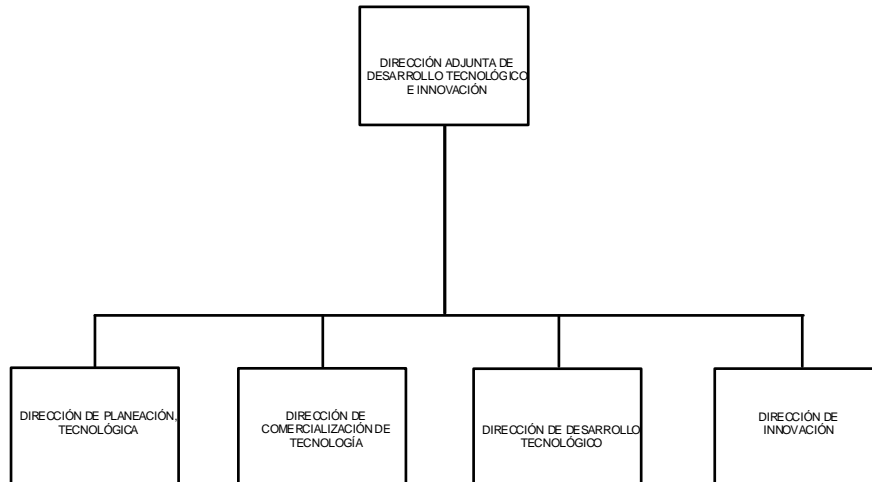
DIRECCIÓN ADJUNTA DE DESARROLLO TECNOLÓGICO E INNOVACIÓN

DIRECCIÓN DE PLANEACIÓN, TECNOLÓGICA

DIRECCIÓN DE COMERCIALIZACIÓN DE TECNOLOGÍA

DIRECCIÓN DE DESARROLLO TECNOLÓGICO

DIRECCIÓN DE INNOVACIÓN